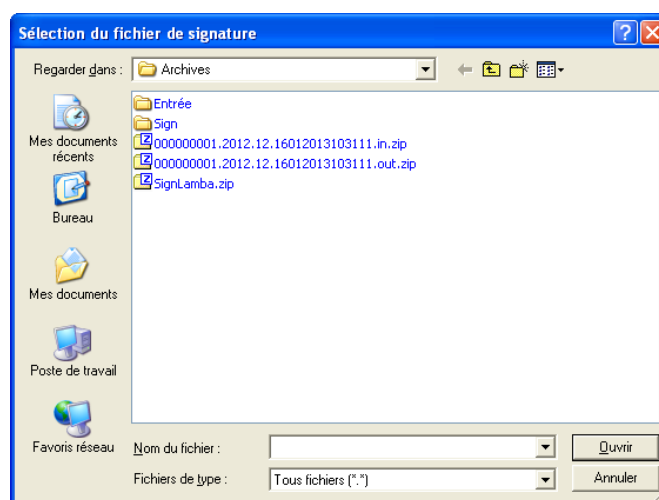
Sélection du fichier de signature

?

Regarder dans : Archives

Mes documents récents

Bureau

Mes documents

Poste de travail

Favoris réseau

Entrée
Sign
000000001.2012.12.16012013103111.in.zip
000000001.2012.12.16012013103111.out.zip
SignLamba.zip

Nom du fichier :

Fichiers de type : Tous fichiers (*.*)

Ouvrir

Annuler